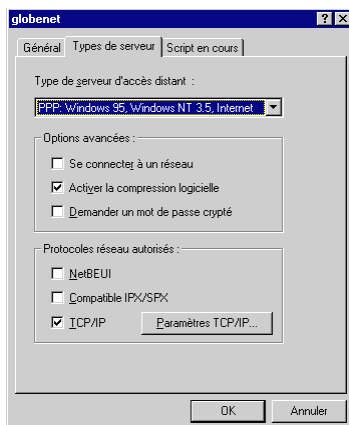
globenet

?

Général

Types de serveur

Script en cours

Type de serveur d'accès distant :

PPP: Windows 95, Windows NT 3.5, Internet

Options avancées :

Se connecter à un réseau

Activer la compression logicielle

Demander un mot de passe crypté

Protocoles réseau autorisés :

NetBEUI

Compatible IPX/SPX

TCP/IP

Paramètres TCP/IP...

OK

Annuler